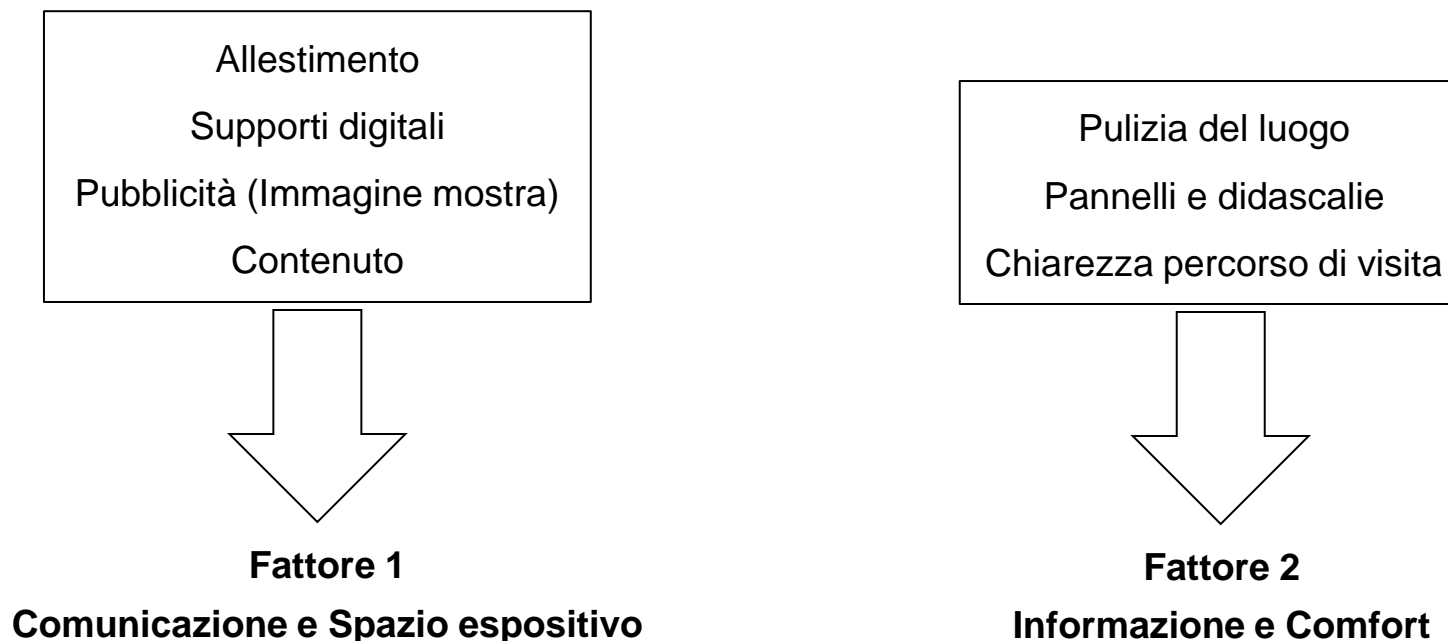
Allestimento

Supporti digitali

Pubblicità (Immagine mostra)

Contenuto

**Fattore 1**

**Comunicazione e Spazio espositivo**

Pulizia del luogo

Pannelli e didascalie

Chiarezza percorso di visita

**Fattore 2**

**Informazione e Comfort**